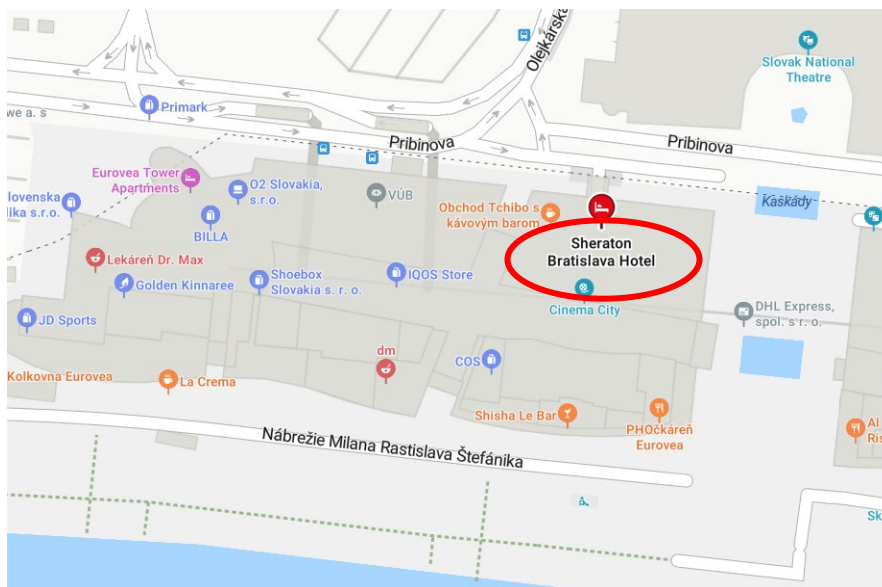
Olejkárska
Slovak National Theatre
we a. s
Primark
Pribinova
Pribinova
Eurovea Tower Apartments
O2 Slovakia, s.r.o.
VÚB
Obchod Tchibo s kávovým barom
Kaskády
lovenska lika s.r.o.
BILLA
Sheraton Bratislava Hotel
Lekáreň Dr. Max
Shoebox Slovakia s. r. o.
IQOS Store
Golden Kinnaree
Cinema City
DHL Express, spol. s r. o.
JD Sports
dm
COS
Kolkovna Eurovea
La Crema
Shisha Le Bar
PHOčkáreň Eurovea
Al Ris
Nábrežie Milana Rastislava Štefánika
Sk